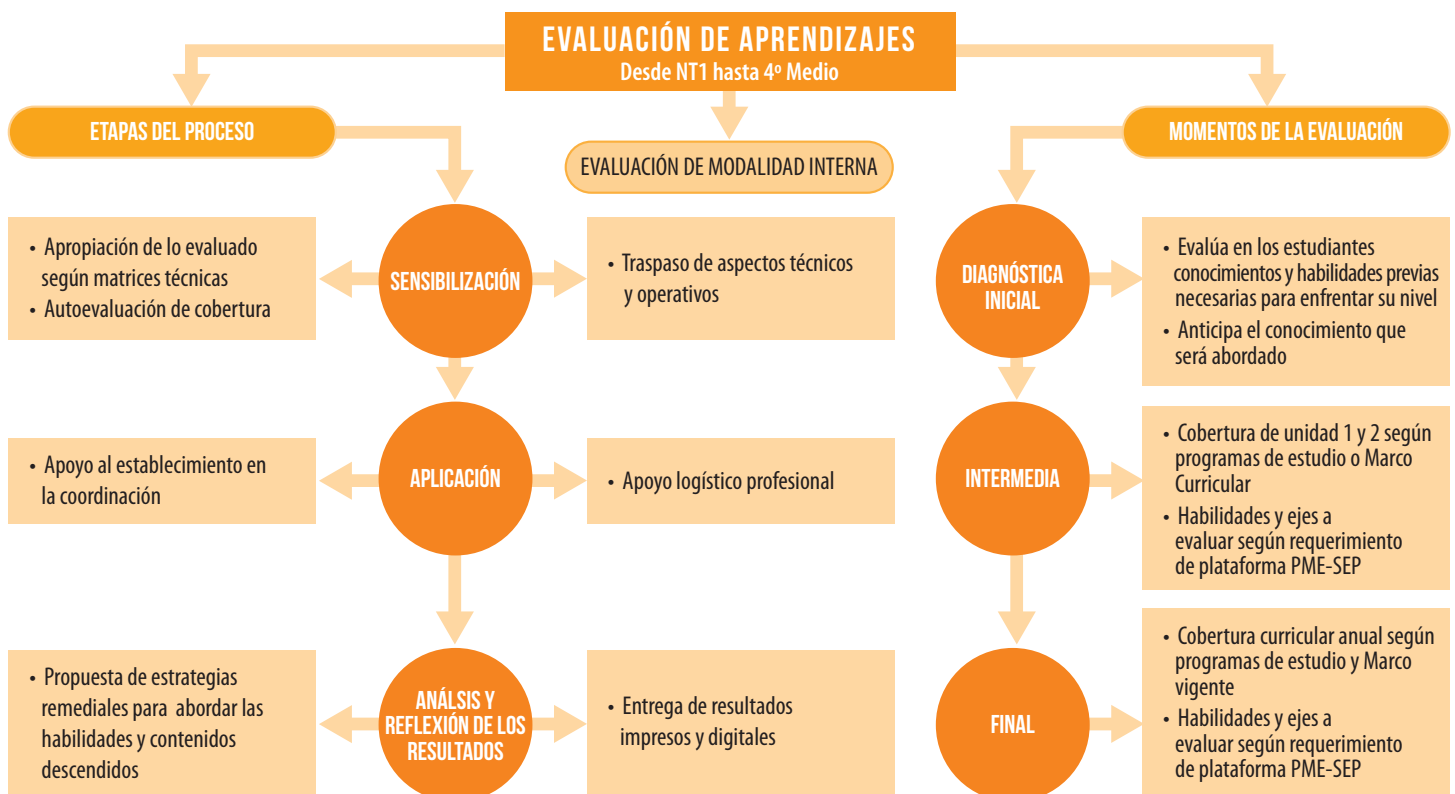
EVALUACIÓN DE APRENDIZAJES
Desde NT1 hasta 4º Medio

ETAPAS DEL PROCESO

EVALUACIÓN DE MODALIDAD INTERNA

MOMENTOS DE LA EVALUACIÓN

• Apropiación de lo evaluado según matrices técnicas
• Autoevaluación de cobertura

SENSIBILIZACIÓN

• Traspaso de aspectos técnicos y operativos

DIAGNÓSTICA INICIAL

• Evalúa en los estudiantes conocimientos y habilidades previas necesarias para enfrentar su nivel
• Anticipa el conocimiento que será abordado

• Apoyo al establecimiento en la coordinación

APLICACIÓN

• Apoyo logístico profesional

INTERMEDIA

• Cobertura de unidad 1 y 2 según programas de estudio o Marco Curricular
• Habilidades y ejes a evaluar según requerimiento de plataforma PME-SEP

• Propuesta de estrategias remediales para abordar las habilidades y contenidos descendidos

ANÁLSIS Y REFLEXIÓN DE LOS RESULTADOS

• Entrega de resultados impresos y digitales

FINAL

• Cobertura curricular anual según programas de estudio y Marco vigente
• Habilidades y ejes a evaluar según requerimiento de plataforma PME-SEP